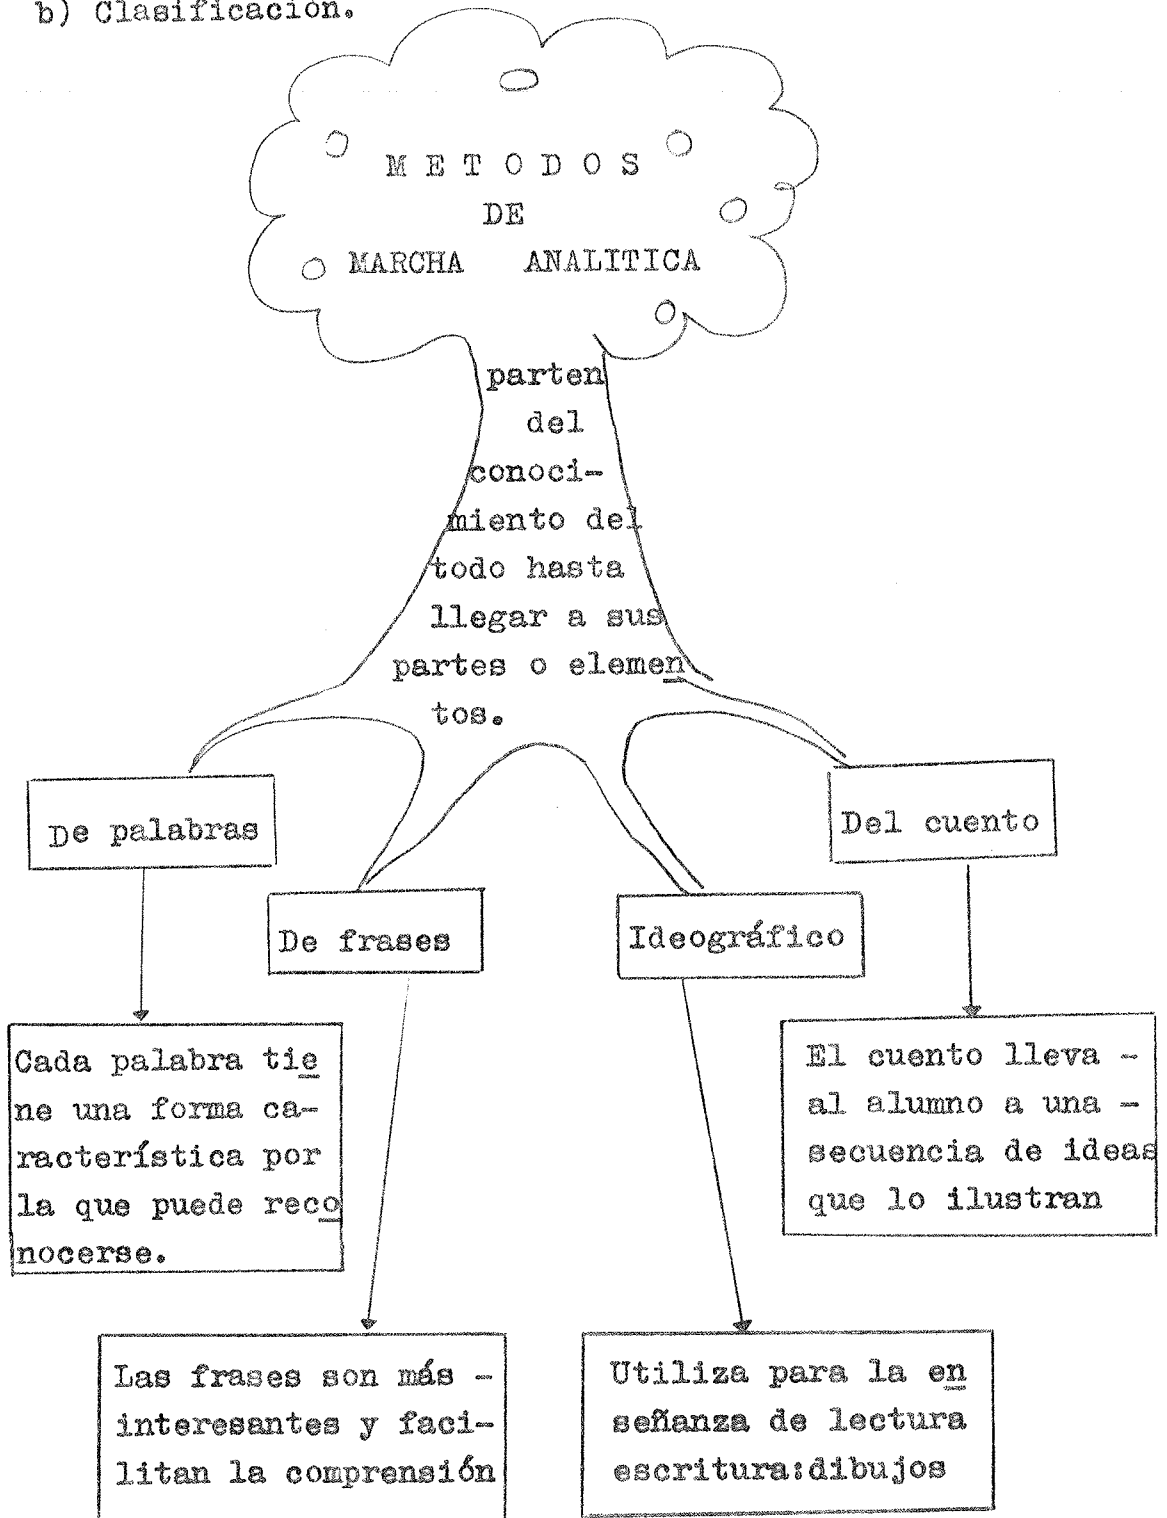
b) Clasificación.

M E T O D O S
DE
MARCHA ANALITICA

parten del conocimiento del todo hasta llegar a sus partes o elementos.

De palabras

De frases

Ideográfico

Del cuento

Cada palabra tiene una forma característica por la que puede reconocerse.

El cuento lleva - al alumno a una - secuencia de ideas que lo ilustran

Las frases son más - interesantes y facilitan la comprensión

Utiliza para la enseñanza de lectura escritura:dibujos